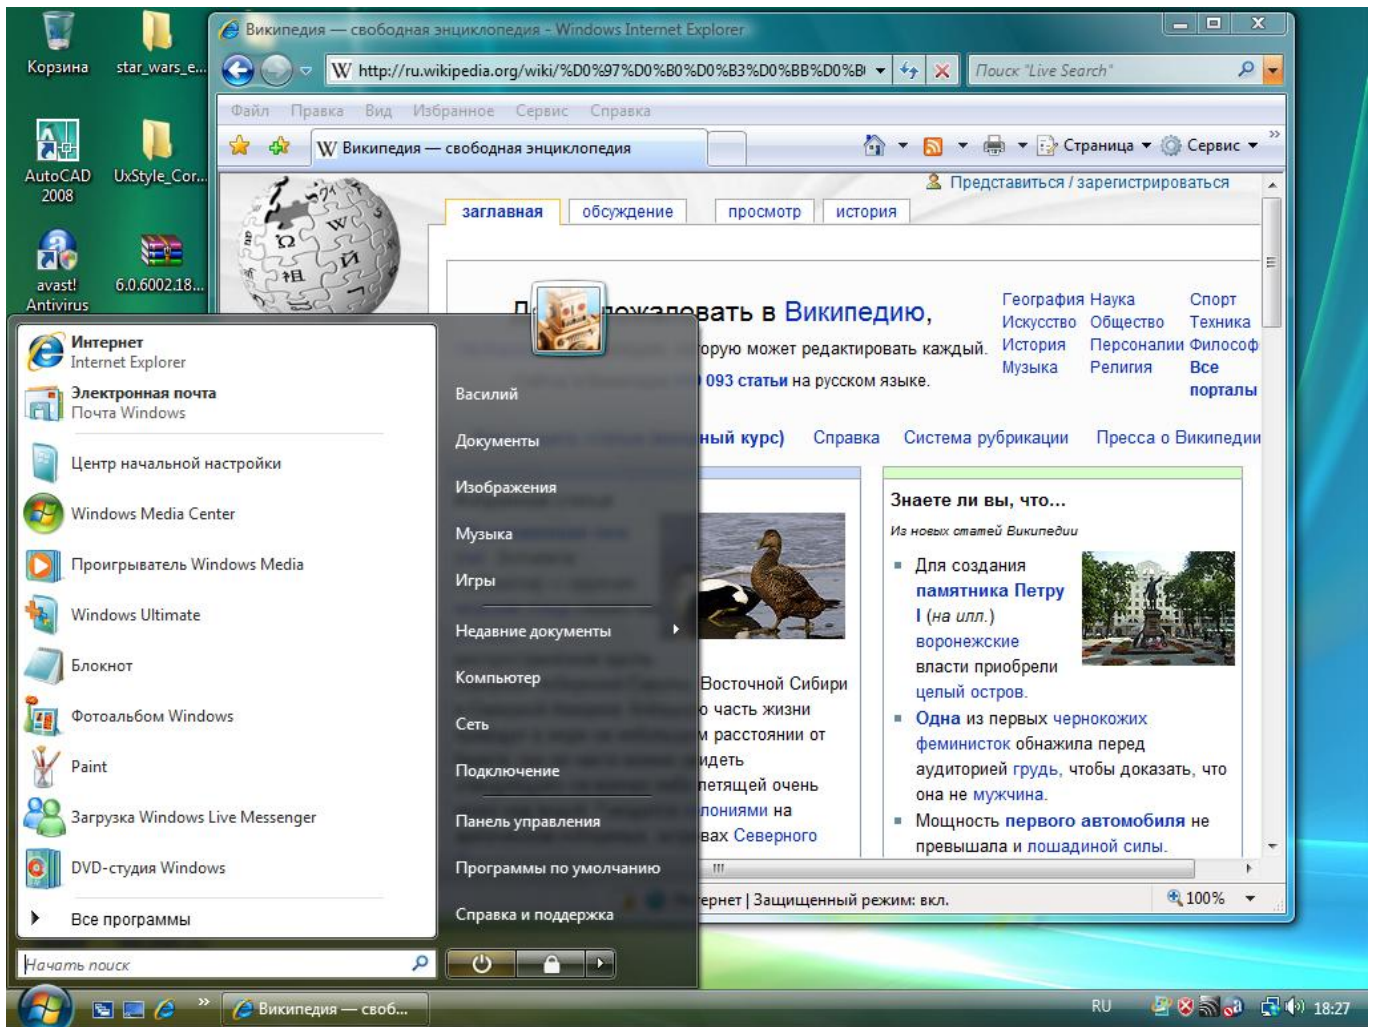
Корзина
star_wars_e...
AutoCAD 2008
UxStyle_Cor...
avast! Antivirus
6.0.6002.18...

Википедия — свободная энциклопедия - Windows Internet Explorer
http://ru.wikipedia.org/wiki/%D0%97%D0%B0%D0%B3%D0%BB%D0%B
Поиск "Live Search"
Файл Правка Вид Избранное Сервис Справка
Википедия — свободная энциклопедия
Страница
Сервис
Представиться / зарегистрироваться
заглавная
обсуждение
просмотр
история
Д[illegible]жаловать в Википедию,
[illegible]орую может редактировать каждый.
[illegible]093 статьи на русском языке.
География Наука Спорт
Искусство Общество Техника
История Персоналии Философ
Музыка Религия Все порталы
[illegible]ный курс) Справка Система рубрикации Пресса о Википедии
Знаете ли вы, что...
Из новых статей Википедии
Для создания памятника Петру I (на илл.) воронежские власти приобрели целый остров.
Одна из первых чернокожих феминисток обнажила перед аудиторией грудь, чтобы доказать, что она не мужчина.
Мощность первого автомобиля не превышала и лошадиной силы.
Восточной Сибири
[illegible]о часть жизни
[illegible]м расстоянии от
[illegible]идеть
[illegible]летящей очень
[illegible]лониями на
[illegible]вах Северного
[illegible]ернет | Защищенный режим: вкл.
100%

Интернет
Internet Explorer
Электронная почта
Почта Windows
Центр начальной настройки
Windows Media Center
Проигрыватель Windows Media
Windows Ultimate
Блокнот
Фотоальбом Windows
Paint
Загрузка Windows Live Messenger
DVD-студия Windows
Все программы
Начать поиск

Василий
Документы
Изображения
Музыка
Игры
Недавние документы
Компьютер
Сеть
Подключение
Панель управления
Программы по умолчанию
Справка и поддержка

Википедия — своб...
RU
18:27